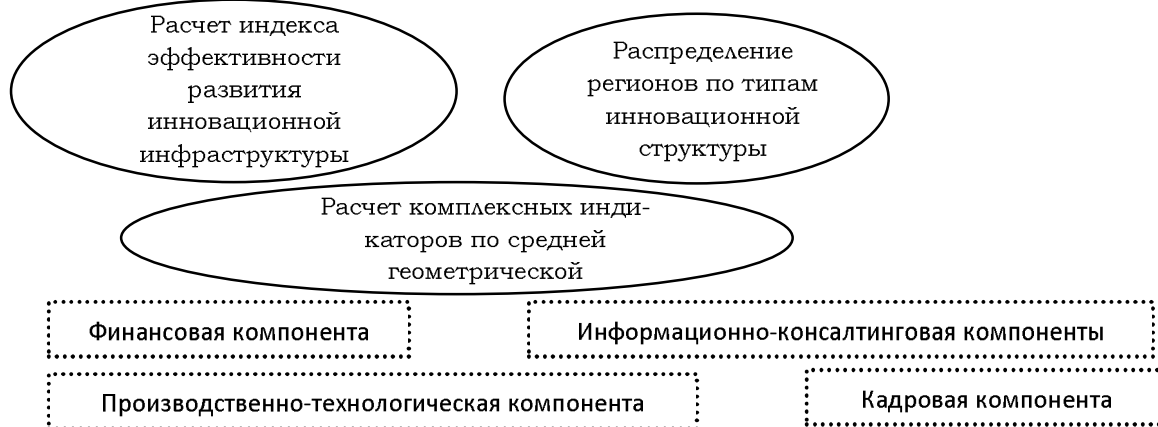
Расчет индекса эффективности развития инновационной инфраструктуры

Распределение регионов по типам инновационной структуры

Расчет комплексных индикаторов по средней геометрической

Финансовая компонента

Информационно-консалтинговая компоненты

Производственно-технологическая компонента

Кадровая компонента